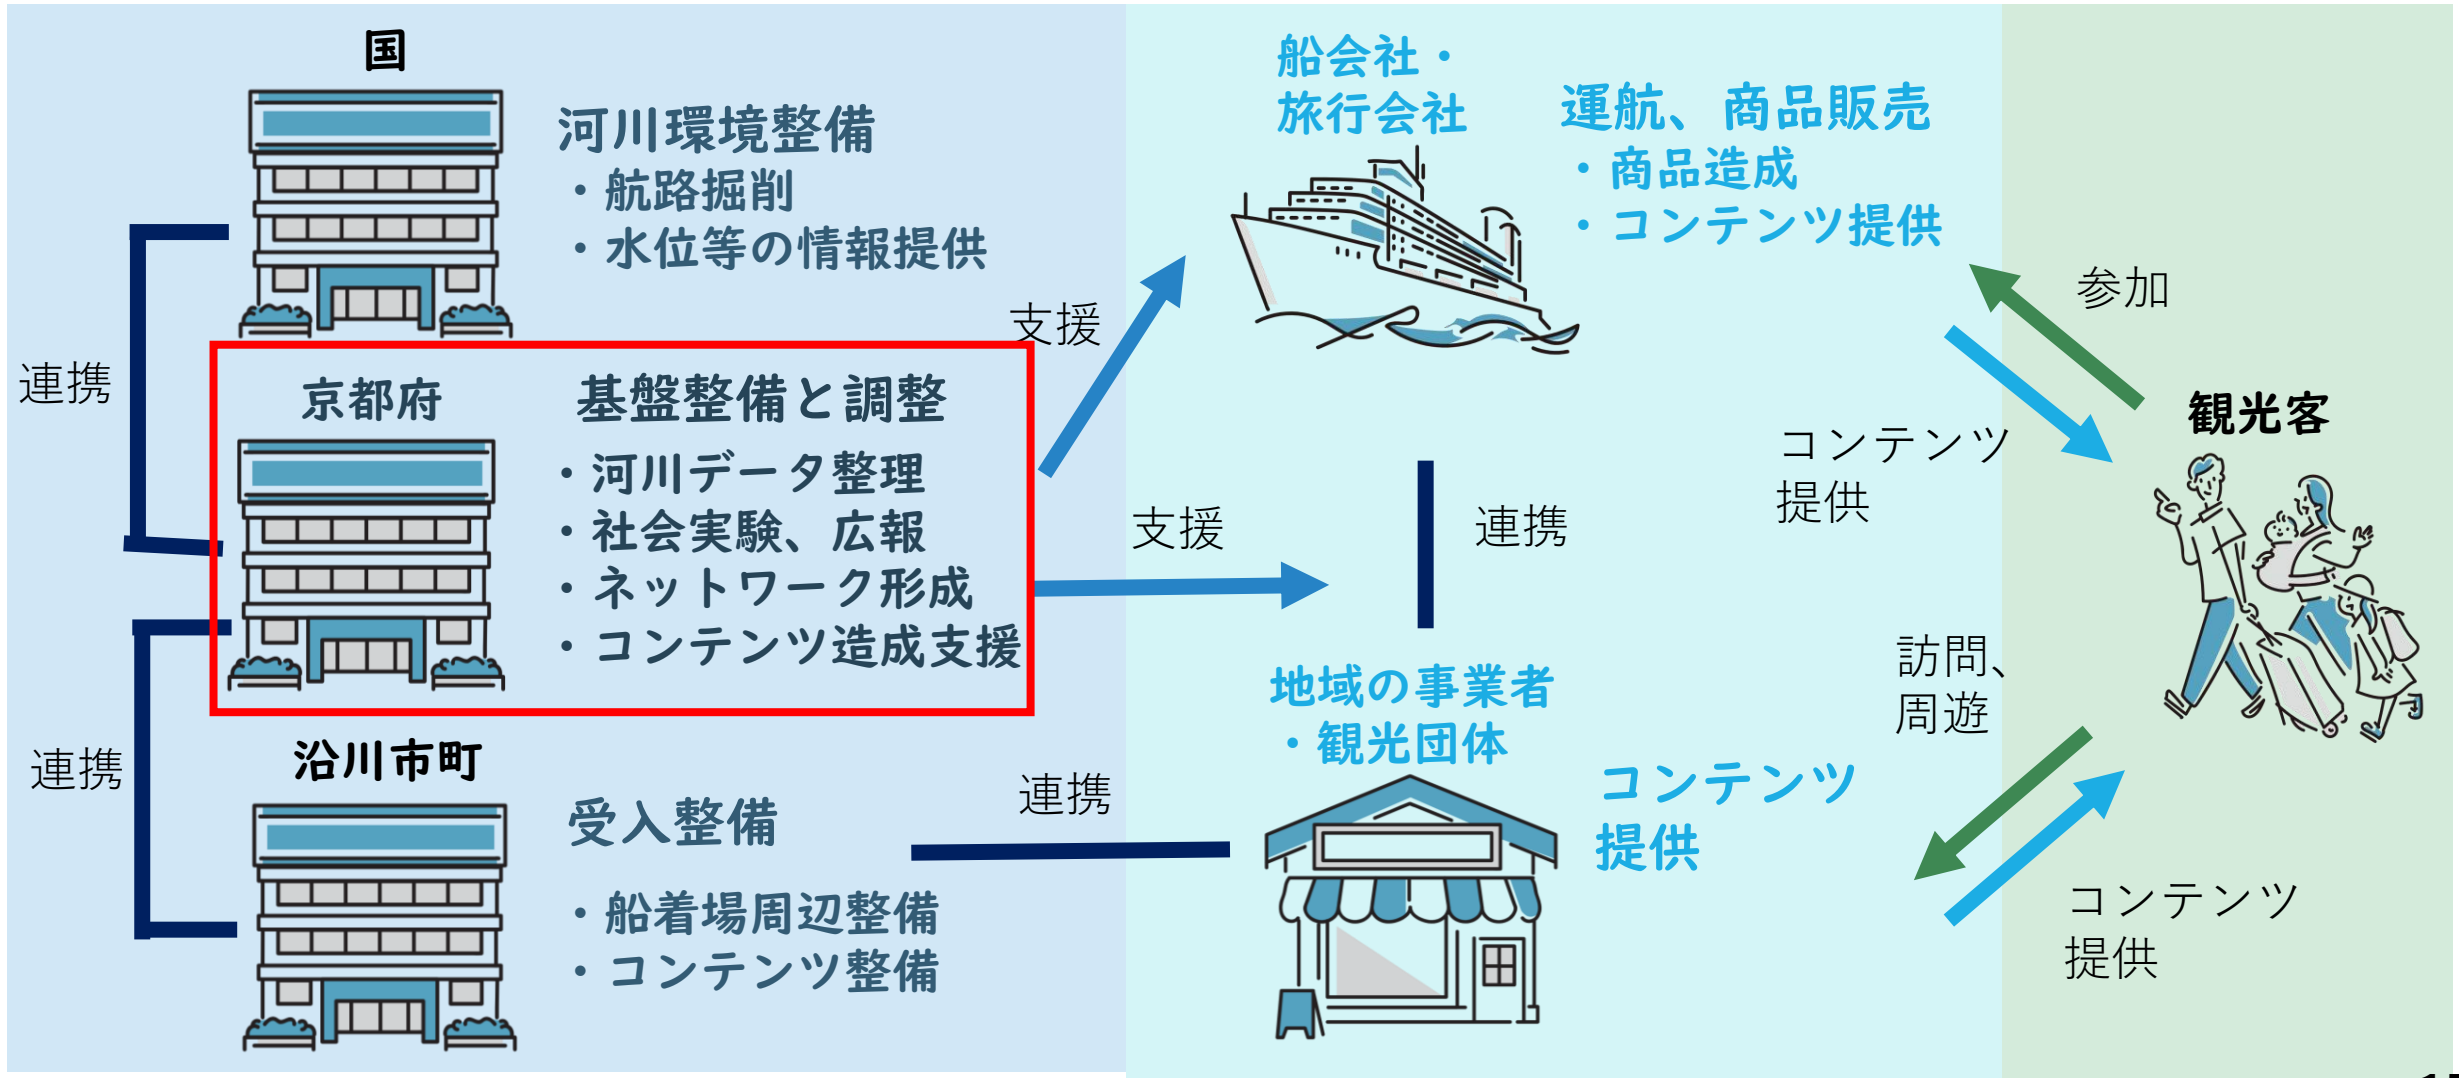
国

河川環境整備
・航路掘削
・水位等の情報提供

連携

京都府

基盤整備と調整
・河川データ整理
・社会実験、広報
・ネットワーク形成
・コンテンツ造成支援

連携

沿川市町

受入整備

・船着場周辺整備
・コンテンツ整備

支援

支援

連携

船会社・
旅行会社

運航、商品販売
・商品造成
・コンテンツ提供

連携

地域の事業者
・観光団体

コンテンツ
提供

参加

コンテンツ
提供

観光客

訪問、
周遊

コンテンツ
提供